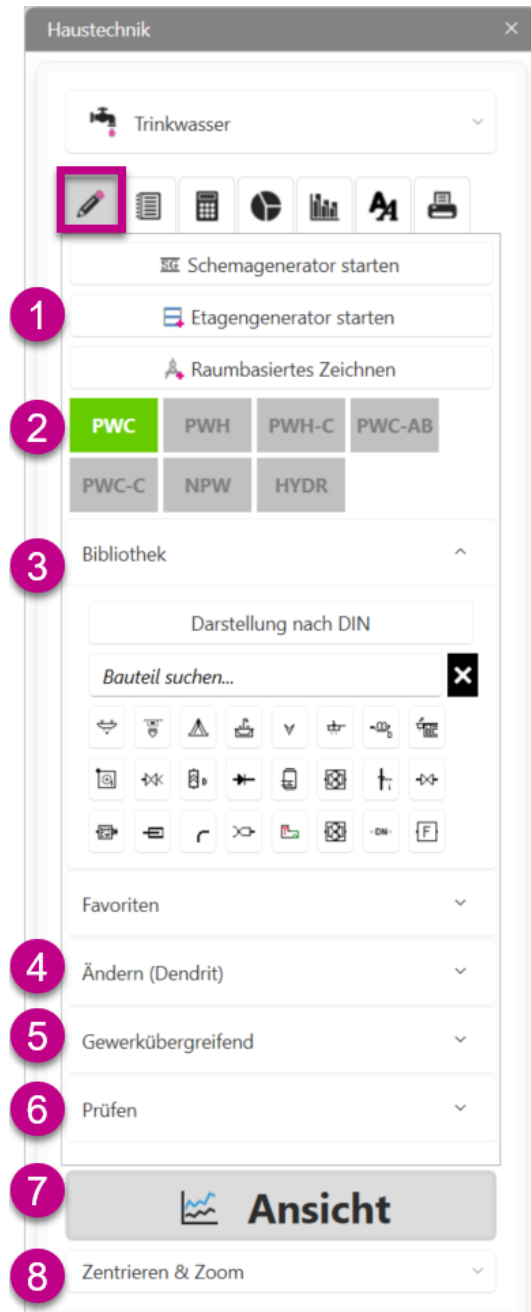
Haustechnik ×

Trinkwasser

Schemagenerator starten

1

Etagengenerator starten

Raumbasiertes Zeichnen

2

PWC PWH PWH-C PWC-AB

PWC-C NPW HYDR

3

Bibliothek

Darstellung nach DIN

Bauteil suchen...

×

DN

F

Favoriten

4

Ändern (Dendrit)

5

Gewerkübergreifend

6

Prüfen

7

Ansicht

8

Zentrieren & Zoom